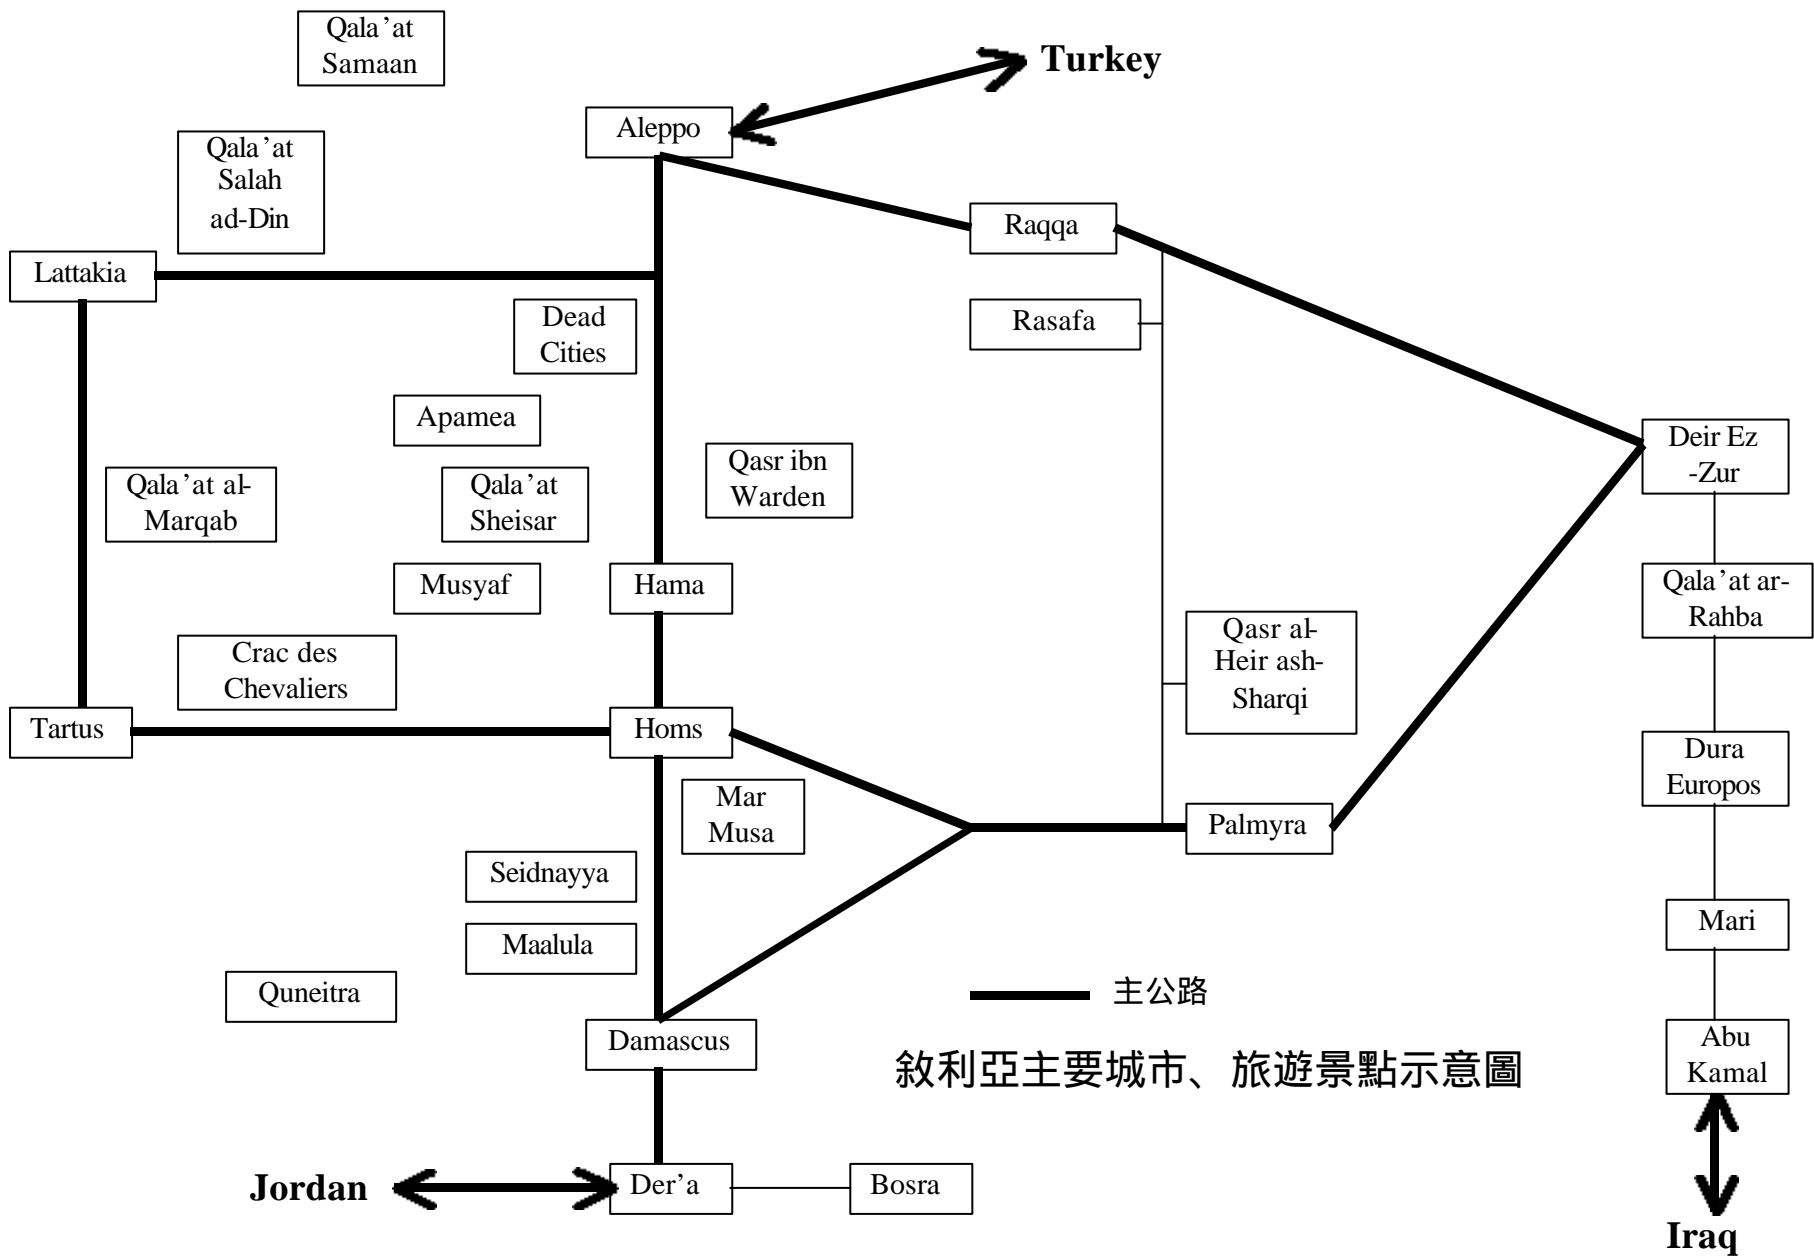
Qala'at Samaan

Turkey

Aleppo

Qala'at Salah ad-Din

Raqqa

Lattakia

Rasafa

Dead Cities

Apamea

Qasr ibn Warden

Deir Ez -Zur

Qala'at al-Marqab

Qala'at Sheisar

Musyaf

Hama

Qala'at ar-Rahba

Qasr al-Heir ash-Sharqi

Crac des Chevaliers

Tartus

Homs

Dura Europos

Mar Musa

Palmyra

Seidnayya

Mari

Maalula

主公路

Quneitra

Abu Kamal

Damascus

敍利亞主要城市、旅遊景點示意圖

Jordan

Der'a

Bosra

Iraq